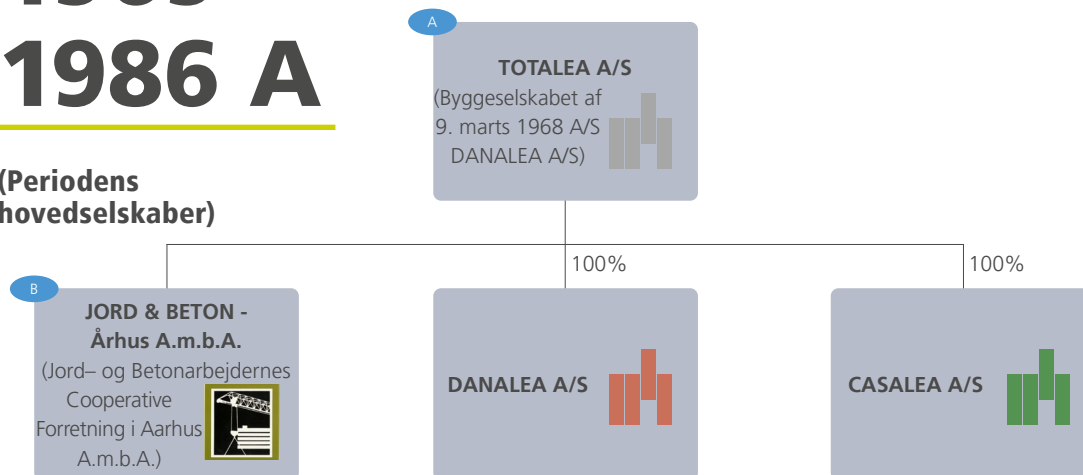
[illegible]
1986 A

(Periodens hovedselskaber)

A
TOTALEA A/S
(Byggeselskabet af 9. marts 1968 A/S DANALEA A/S)

100%

100%

B
JORD & BETON - Århus A.m.b.A.
(Jord– og Betonarbejdernes Cooperative Forretning i Aarhus A.m.b.A.)

DANALEA A/S

CASALEA A/S